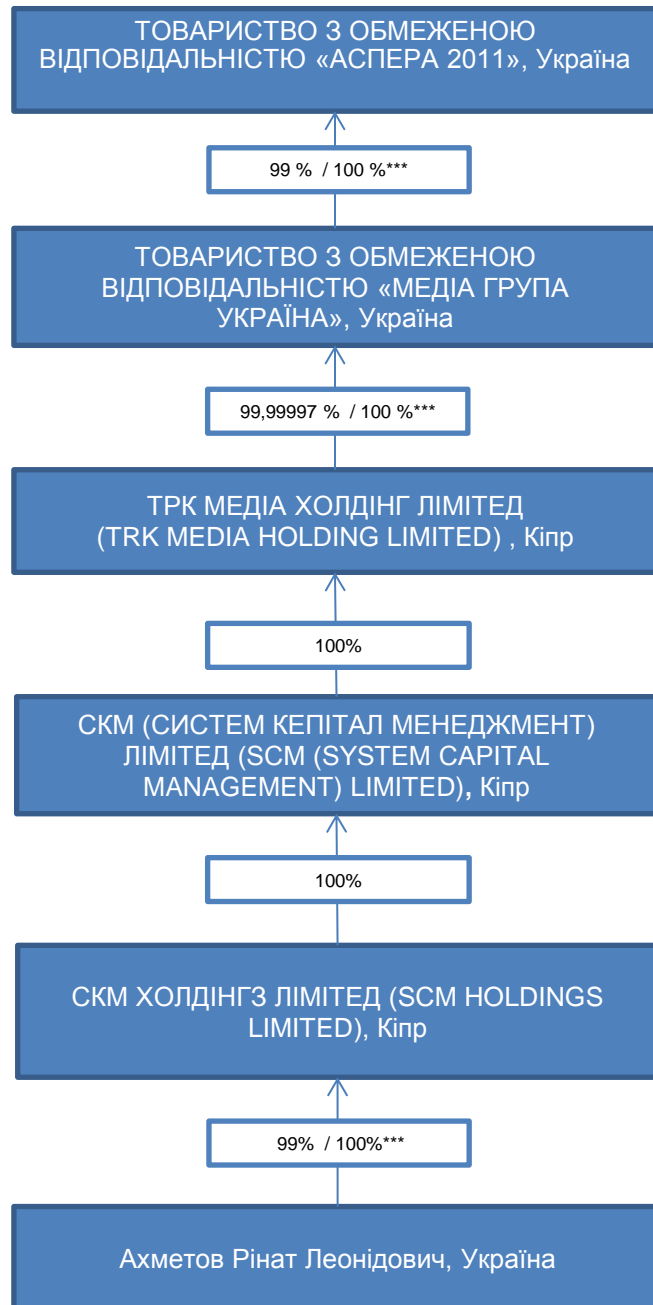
ТОВАРИСТВО З ОБМЕЖЕНОЮ ВІДПОВІДАЛЬНІСТЮ «АСПЕРА 2011», Україна

99 % / 100 %***

ТОВАРИСТВО З ОБМЕЖЕНОЮ ВІДПОВІДАЛЬНІСТЮ «МЕДІА ГРУПА УКРАЇНА», Україна

99,99997 % / 100 %***

ТРК МЕДІА ХОЛДІНГ ЛІМІТЕД (TRK MEDIA HOLDING LIMITED) , Кіпр

100%

СКМ (СИСТЕМ КЕПІТАЛ МЕНЕДЖМЕНТ) ЛІМІТЕД (SCM (SYSTEM CAPITAL MANAGEMENT) LIMITED), Кіпр

100%

СКМ ХОЛДІНГЗ ЛІМІТЕД (SCM HOLDINGS LIMITED), Кіпр

99% / 100%***

Ахметов Рінат Леонідович, Україна